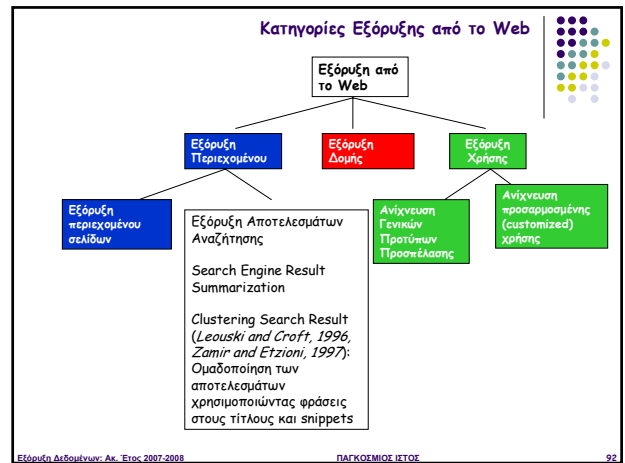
Κατηγορίες Εξόρυξης από το Web

Εξόρυξη από το Web

Εξόρυξη Περιεχομένου

Εξόρυξη Δομής

Εξόρυξη Χρήσης

Εξόρυξη περιεχομένου σελίδων

Εξόρυξη Αποτελεσμάτων Αναζήτησης

Search Engine Result Summarization

Clustering Search Result (*Leouski and Croft, 1996, Zamir and Etzioni, 1997*): Ομαδοποίηση των αποτελεσμάτων χρησιμοποιώντας φράσεις στους τίτλους και snippets

Ανίχνευση Γενικών Προτύπων Προσπέλασης

Ανίχνευση προσαρμοσμένης (customized) χρήσης

Εξόρυξη Δεδομένων: Ακ. Έτος 2007-2008

ΠΑΓΚΟΣΜΙΟΣ ΙΣΤΟΣ

92